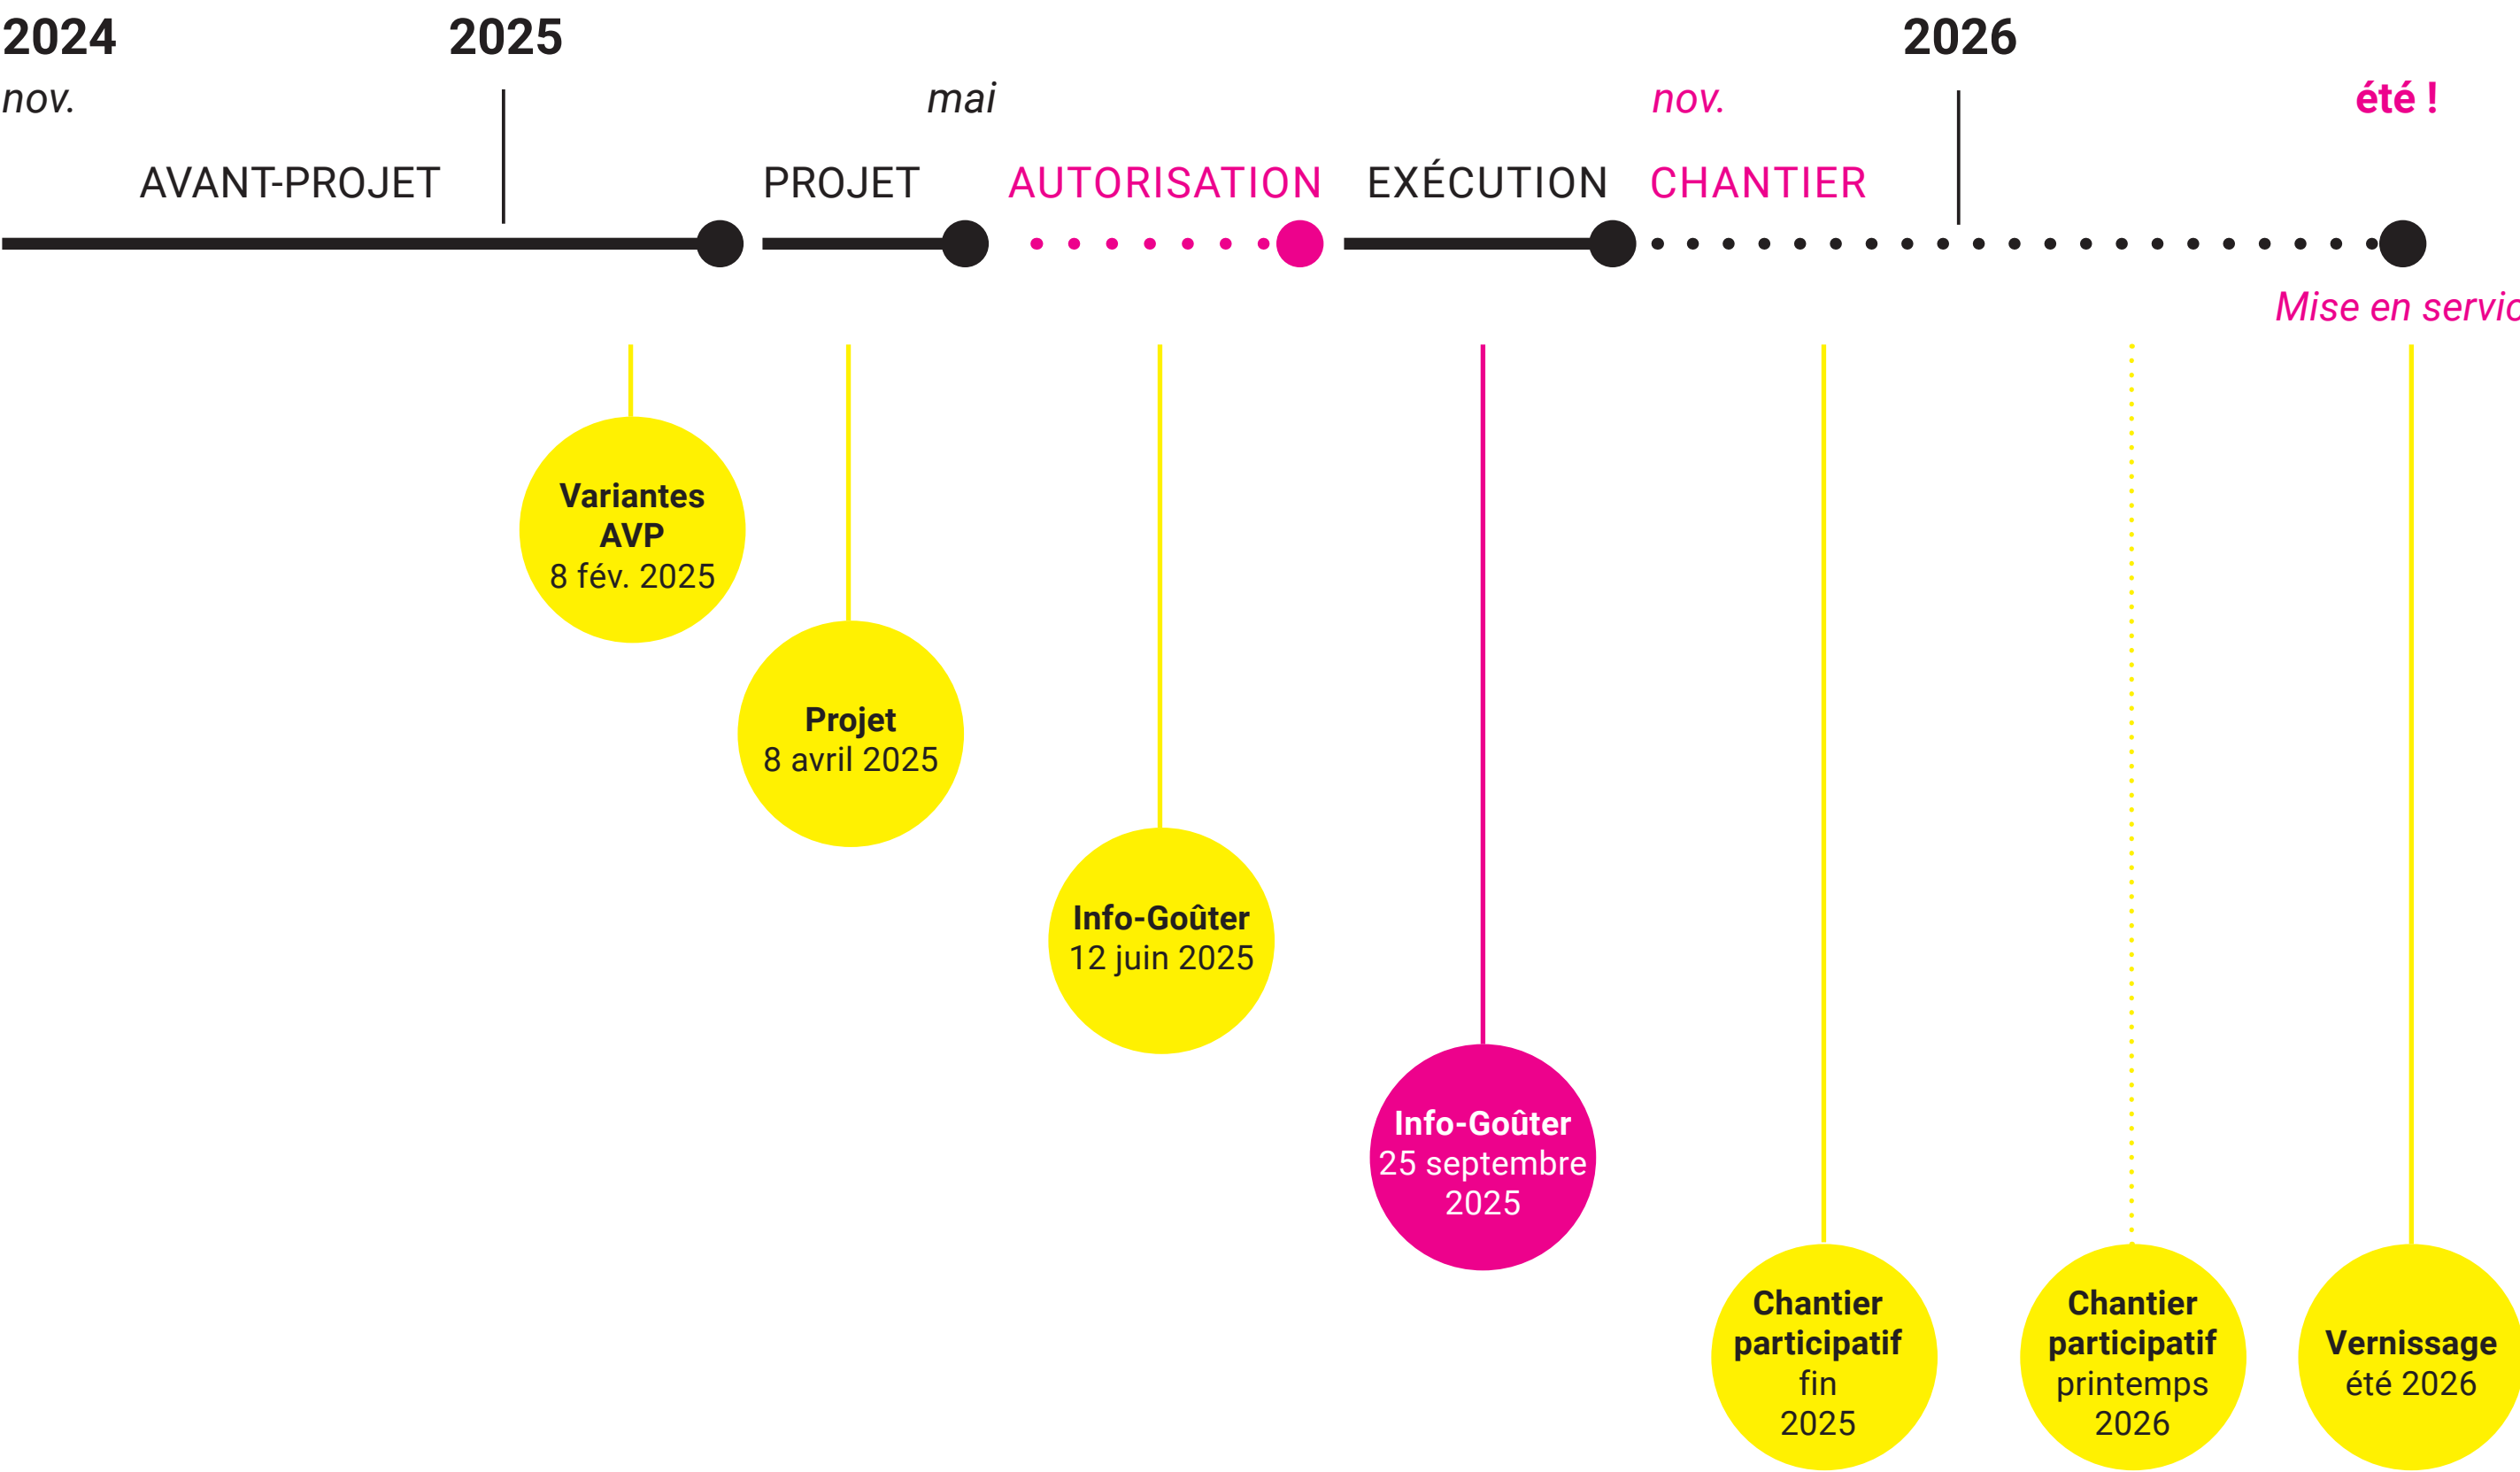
2024
nov.

2025

mai

nov.

2026

été !

AVANT-PROJET

PROJET

AUTORISATION

EXÉCUTION

CHANTIER

Mise en servic

Variantes AVP
8 fév. 2025

Projet
8 avril 2025

Info-Goûter
12 juin 2025

Info-Goûter
25 septembre 2025

Chantier participatif
fin 2025

Chantier participatif
printemps 2026

Vernissage
été 2026